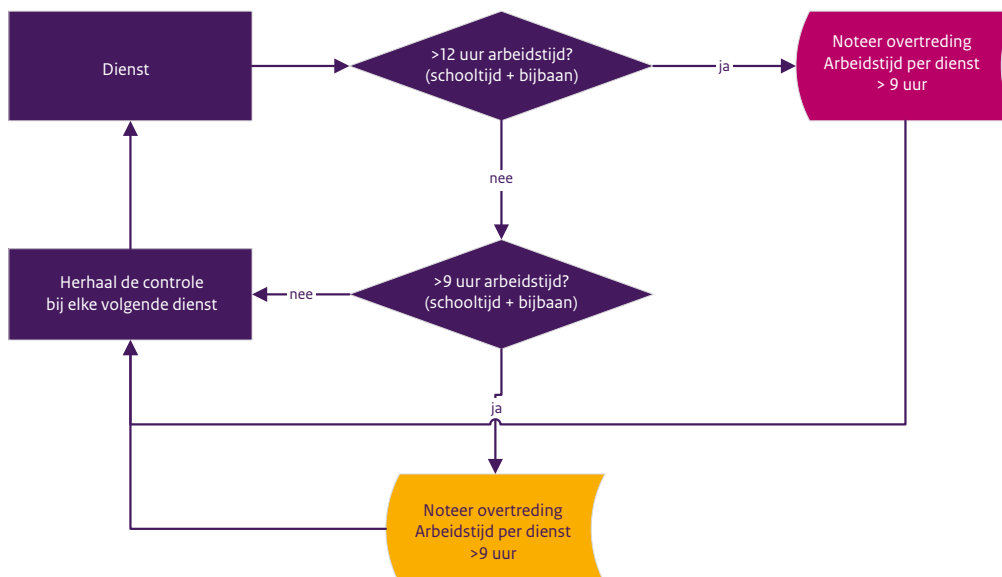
Dienst

>12 uur arbeidstijd? (schooltijd + bijbaan)

ja

Noteer overtreding Arbeidstijd per dienst > 9 uur

nee

Herhaal de controle bij elke volgende dienst

nee

>9 uur arbeidstijd? (schooltijd + bijbaan)

ja

Noteer overtreding Arbeidstijd per dienst >9 uur